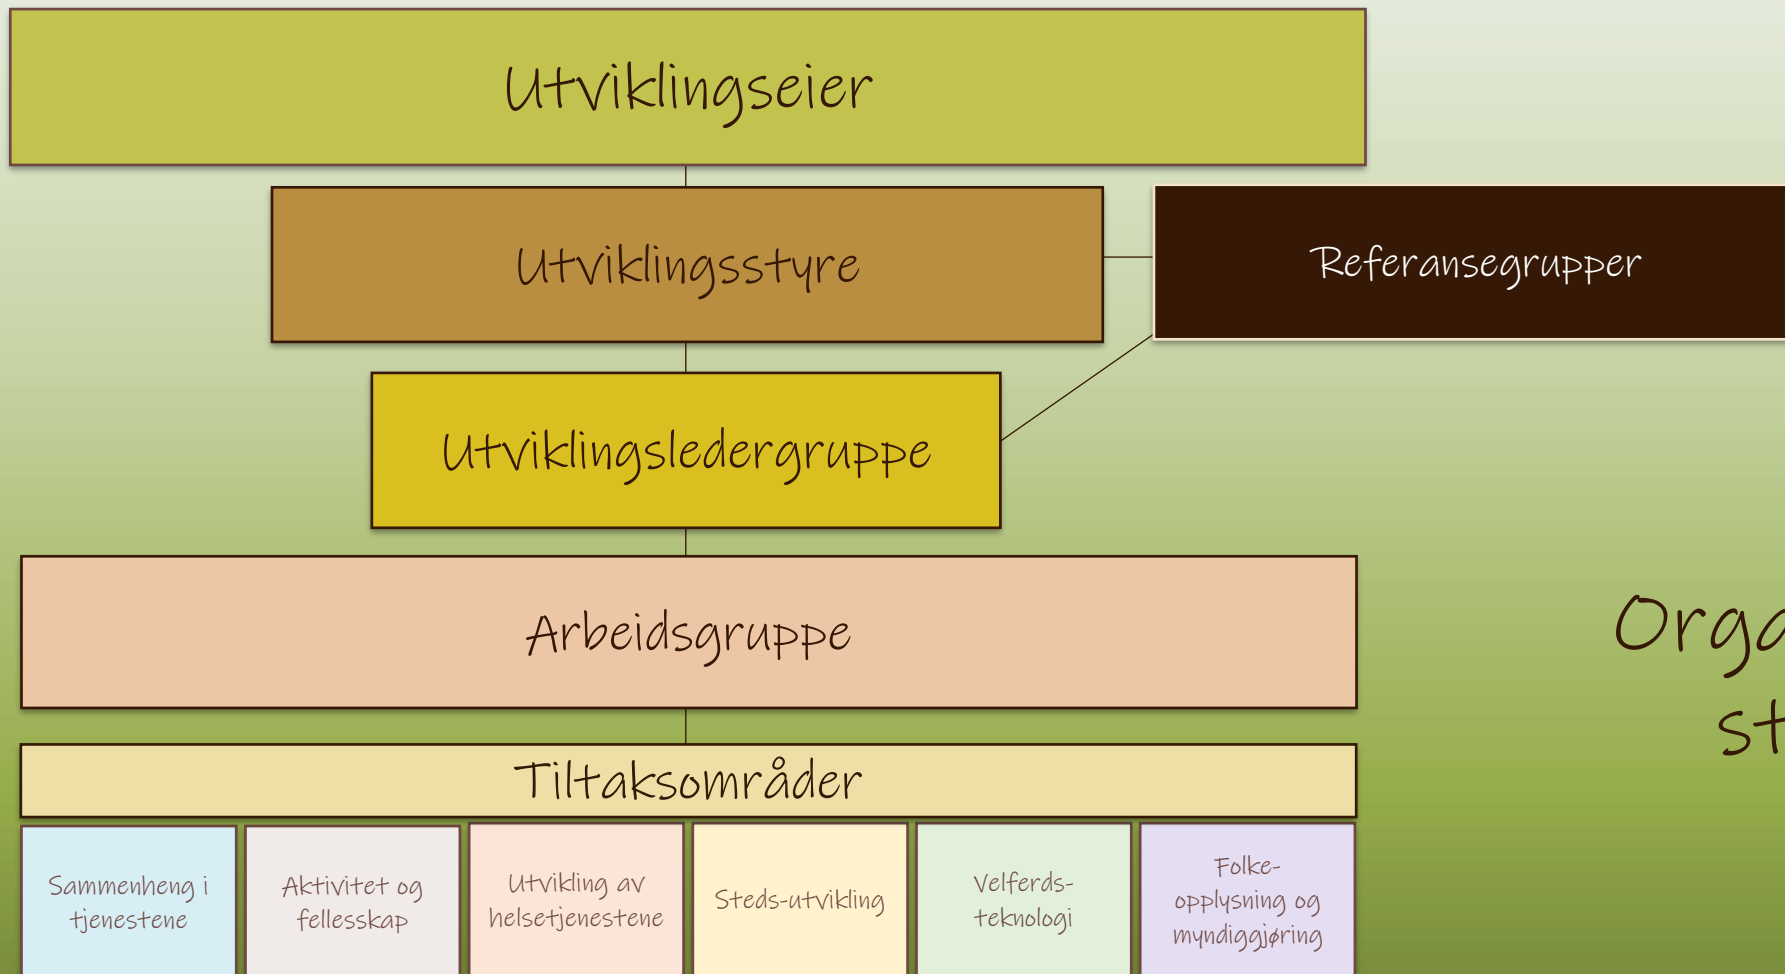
Utviklingseier

Utviklingsstyre

Referansegrupper

Utviklingsledergruppe

Arbeidsgruppe

Tiltaksområder

Sammenheng i tjenestene

Aktivitet og fellesskap

Utvikling av helsetjenestene

Steds-utvikling

Velferds-teknologi

Folke-opplysning og myndiggjøring

Orga

st